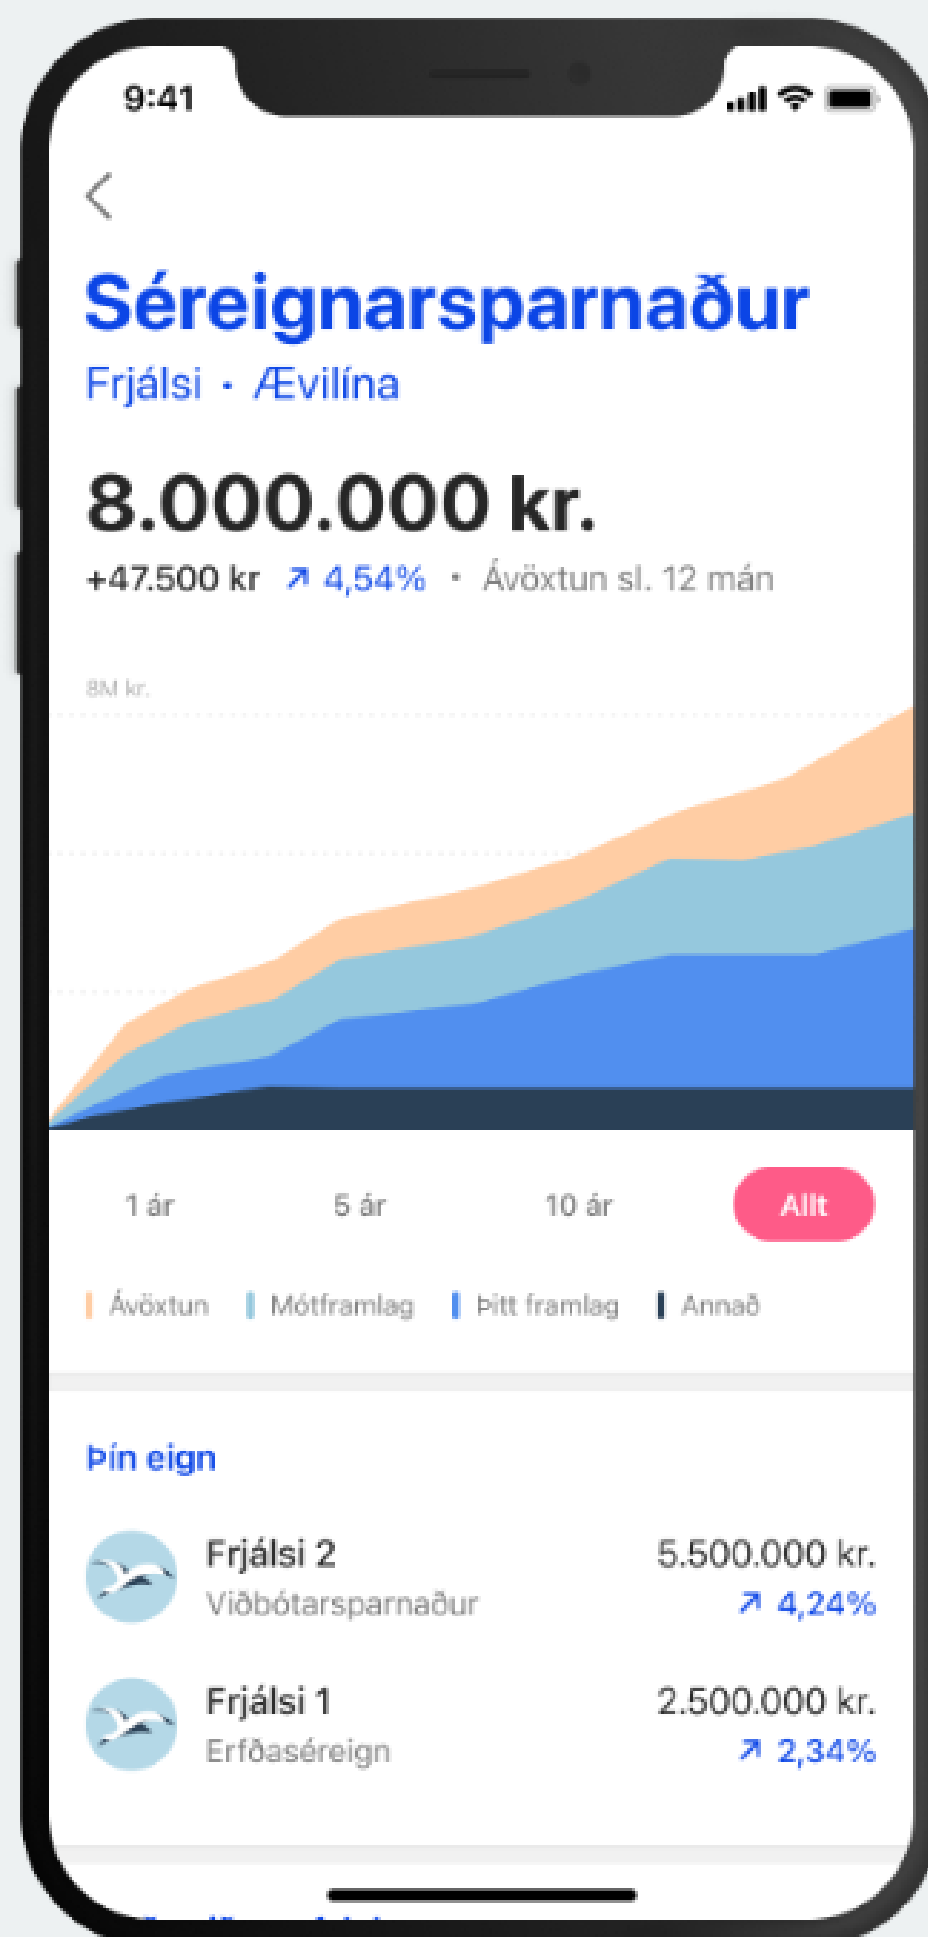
9:41

Séreignarsparnaður

Frjálsi • Ævilína

8.000.000 kr.

+47.500 kr ↗ 4,54% • Ávöxtun sl. 12 mán

8M kr.

1 ár 5 ár 10 ár Allt

Ávöxtun Mótframlag Þitt framlag Annað

Þín eign

Frjálsi 2
Viðbótarsparnaður
5.500.000 kr.
↗ 4,24%

Frjálsi 1
Erfðaséreign
2.500.000 kr.
↗ 2,34%

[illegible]